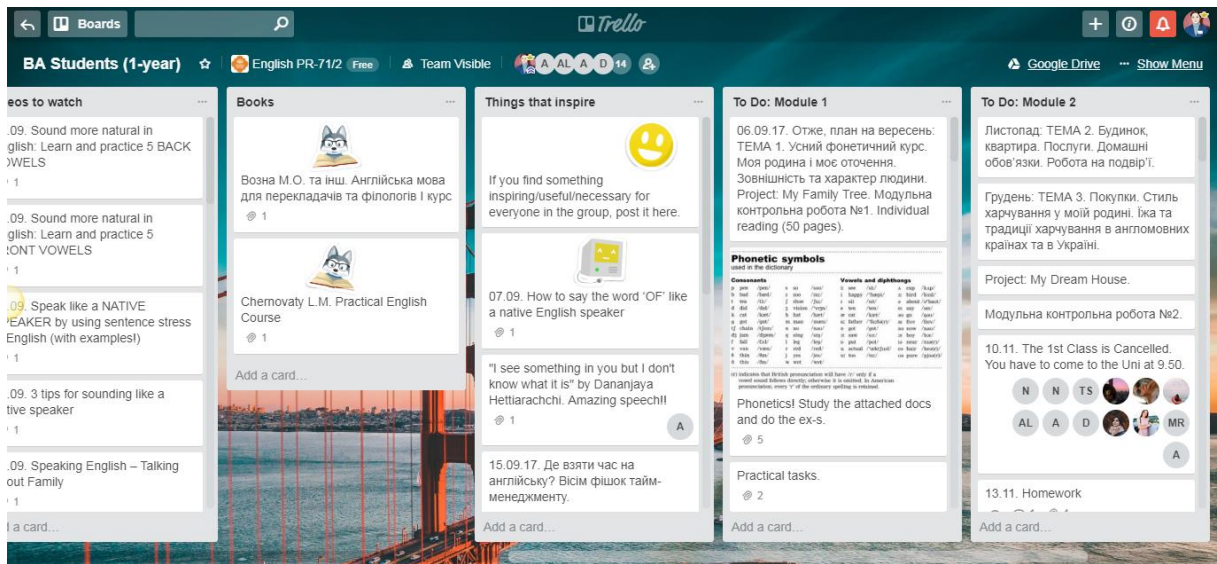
Boards

Trello

BA Students (1-year) English PR-71/2 Free Team Visible A AL A D 14 Google Drive Show Menu

eos to watch

.09. Sound more natural in glish: Learn and practice 5 BACK WELS
1

.09. Sound more natural in glish: Learn and practice 5 ONT VOWELS
1

.09. Speak like a NATIVE EAKER by using sentence stress English (with examples!)
1

.09. 3 tips for sounding like a tive speaker
1

.09. Speaking English – Talking out Family
1

d a card...

Books

Возна М.О. та інш. Англійська мова для перекладачів та філологів I курс
1

Chernovaty L.M. Practical English Course
1

Add a card...

Things that inspire

If you find something inspiring/useful/necessary for everyone in the group, post it here.

07.09. How to say the word 'OF' like a native English speaker
1

"I see something in you but I don't know what it is" by Dananjaya Hettiarachchi. Amazing speech!!
1
A

15.09.17. Де взяти час на англійську? Вісім фішок тайм-менеджменту.

Add a card...

To Do: Module 1

06.09.17. Отже, план на вересень: ТЕМА 1. Усний фонетичний курс. Моя родина і моє оточення. Зовнішність та характер людини. Project: My Family Tree. Модульна контрольна робота №1. Individual reading (50 pages).

Phonetic symbols
used in the dictionary
Consonants
Vowels and diphthongs
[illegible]

Phonetics! Study the attached docs and do the ex-s.
5

Practical tasks.
2

Add a card...

To Do: Module 2

Листопад: ТЕМА 2. Будинок, квартира. Послуги. Домашні обов'язки. Робота на подвір'ї.

Грудень: ТЕМА 3. Покупки. Стиль харчування у моїй родині. Їжа та традиції харчування в англомовних країнах та в Україні.

Project: My Dream House.

Модульна контрольна робота №2.

10.11. The 1st Class is Cancelled. You have to come to the Uni at 9.50.
N N TS
AL A D MR
A

13.11. Homework

Add a card...